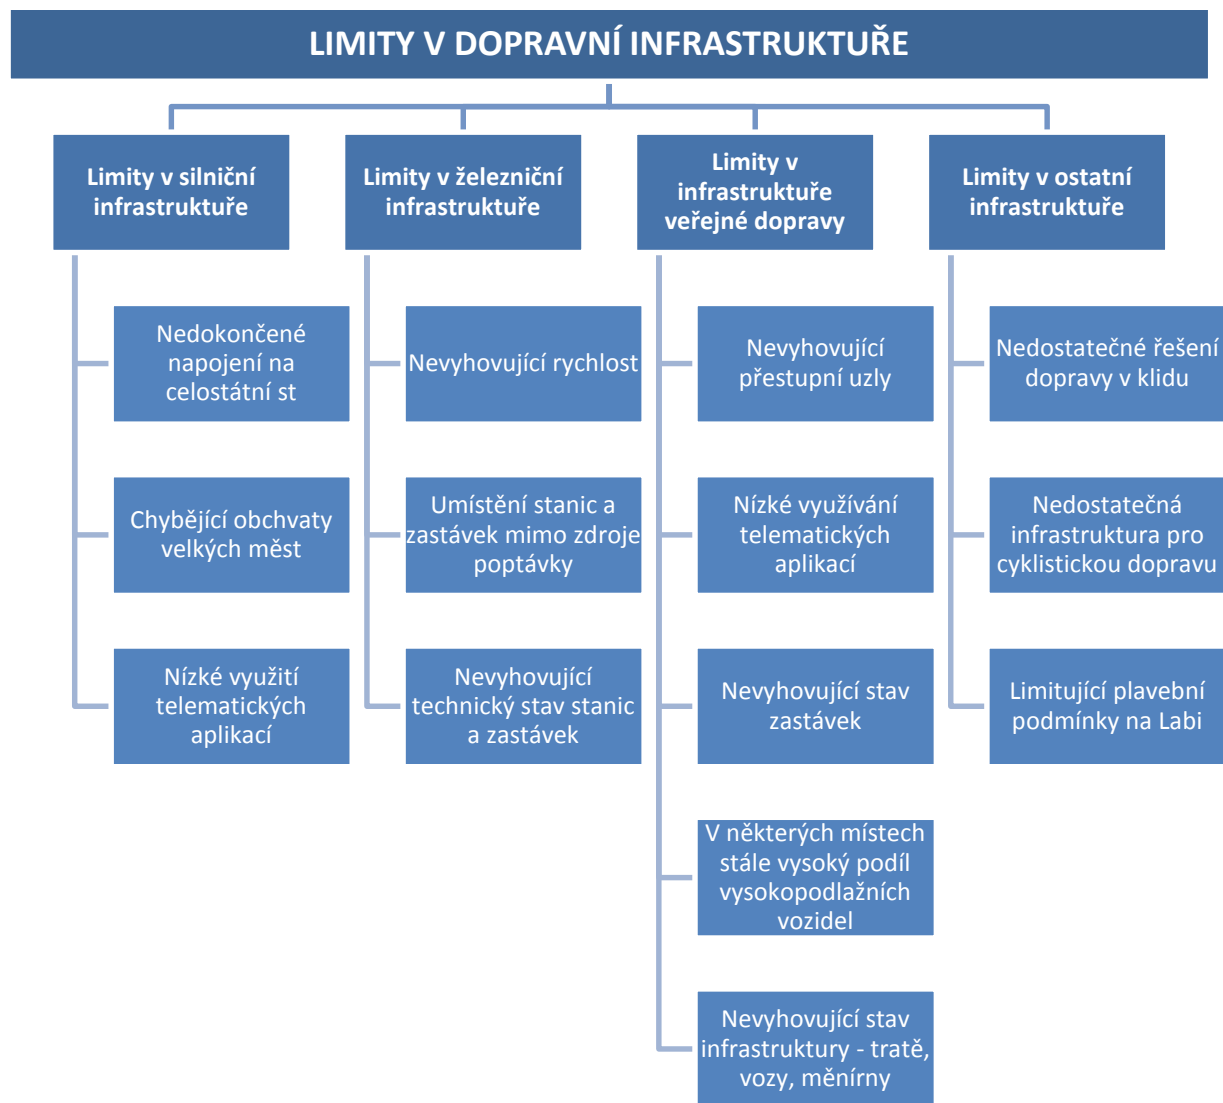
LIMITY V DOPRAVNÍ INFRASTRUKTUŘE

Limity v silniční infrastruktuře

Nedokončené napojení na celostátní st

Chybějící obchvaty velkých měst

Nízké využití telematických aplikací

Limity v železniční infrastruktuře

Nevyhovující rychlost

Umístění stanic a zastávek mimo zdroje poptávky

Nevyhovující technický stav stanic a zastávek

Limity v infrastruktuře veřejné dopravy

Nevyhovující přestupní uzly

Nízké využívání telematických aplikací

Nevyhovující stav zastávek

V některých místech stále vysoký podíl vysokopodlažních vozidel

Nevyhovující stav infrastruktury - tratě, vozy, měnírny

Limity v ostatní infrastruktuře

Nedostatečné řešení dopravy v klidu

Nedostatečná infrastruktura pro cyklistickou dopravu

Limitující plavební podmínky na Labi